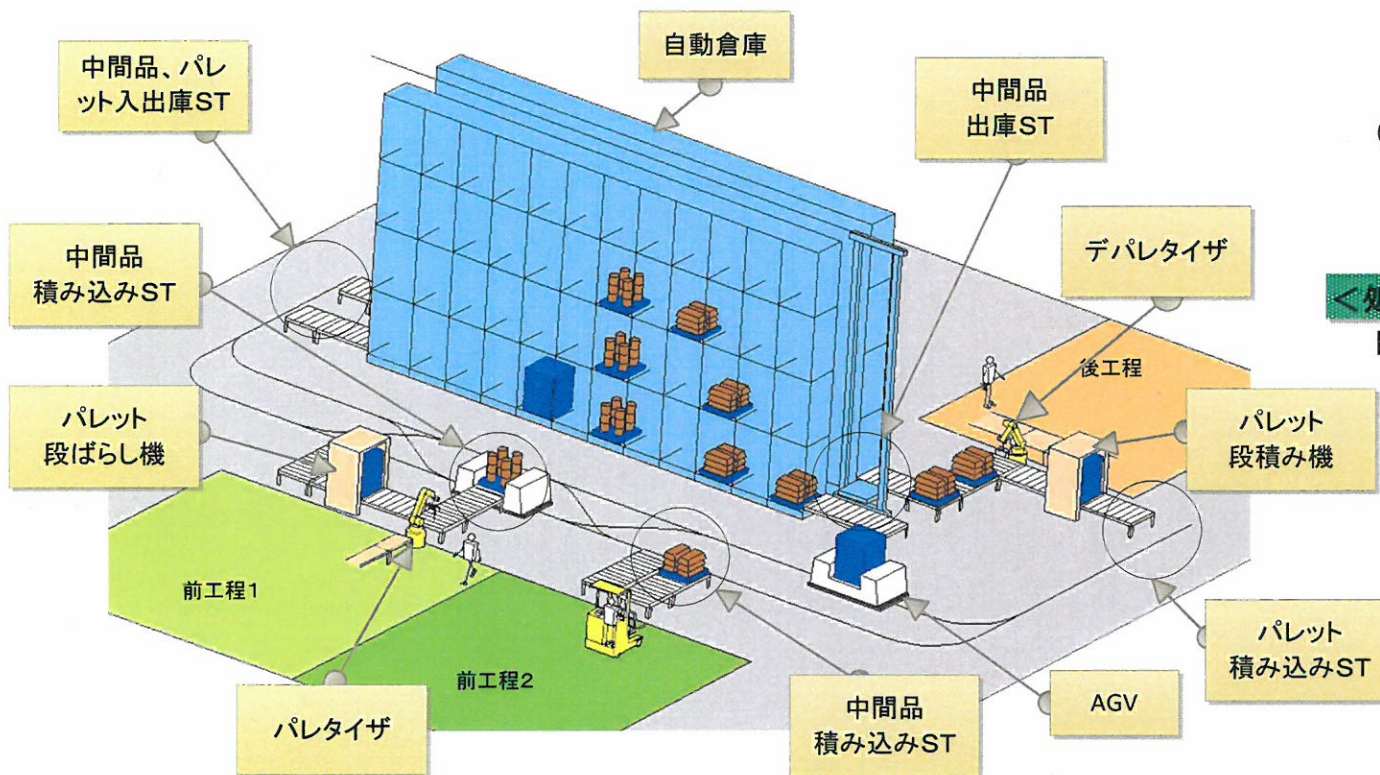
自動倉庫

中間品、パレット入出庫ST

中間品
出庫ST

デパレタイザ

中間品
積み込みST

後工程

パレット
段ばらし機

パレット
段積み機

前工程1

前工程2

パレット
積み込みST

パレタイザ

中間品
積み込みST

AGV

＜処

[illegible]